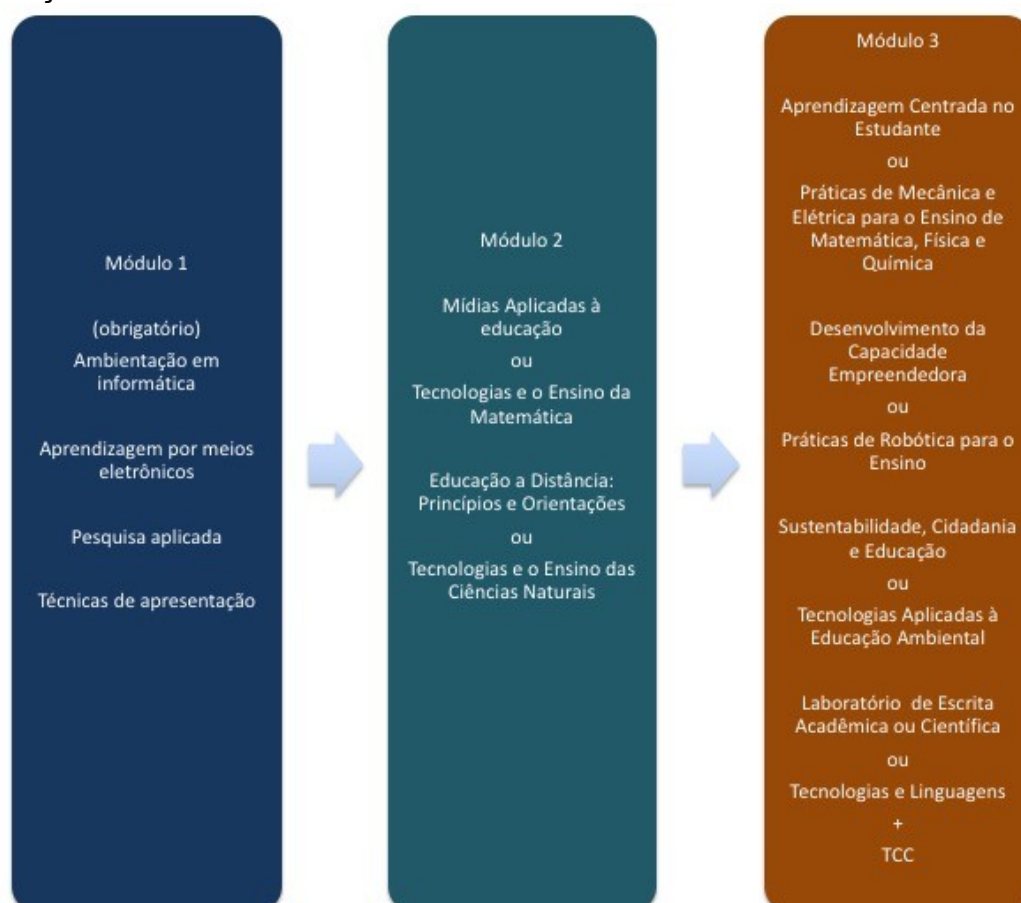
Módulo 1

(obrigatório)
Ambientação em informática

Aprendizagem por meios eletrônicos

Pesquisa aplicada

Técnicas de apresentação

Módulo 2

Mídias Aplicadas à educação
ou
Tecnologias e o Ensino da Matemática

Educação a Distância: Princípios e Orientações
ou
Tecnologias e o Ensino das Ciências Naturais

Módulo 3

Aprendizagem Centrada no Estudante
ou
Práticas de Mecânica e Elétrica para o Ensino de Matemática, Física e Química

Desenvolvimento da Capacidade Empreendedora
ou
Práticas de Robótica para o Ensino

Sustentabilidade, Cidadania e Educação
ou
Tecnologias Aplicadas à Educação Ambiental

Laboratório de Escrita Acadêmica ou Científica
ou
Tecnologias e Linguagens
+
TCC